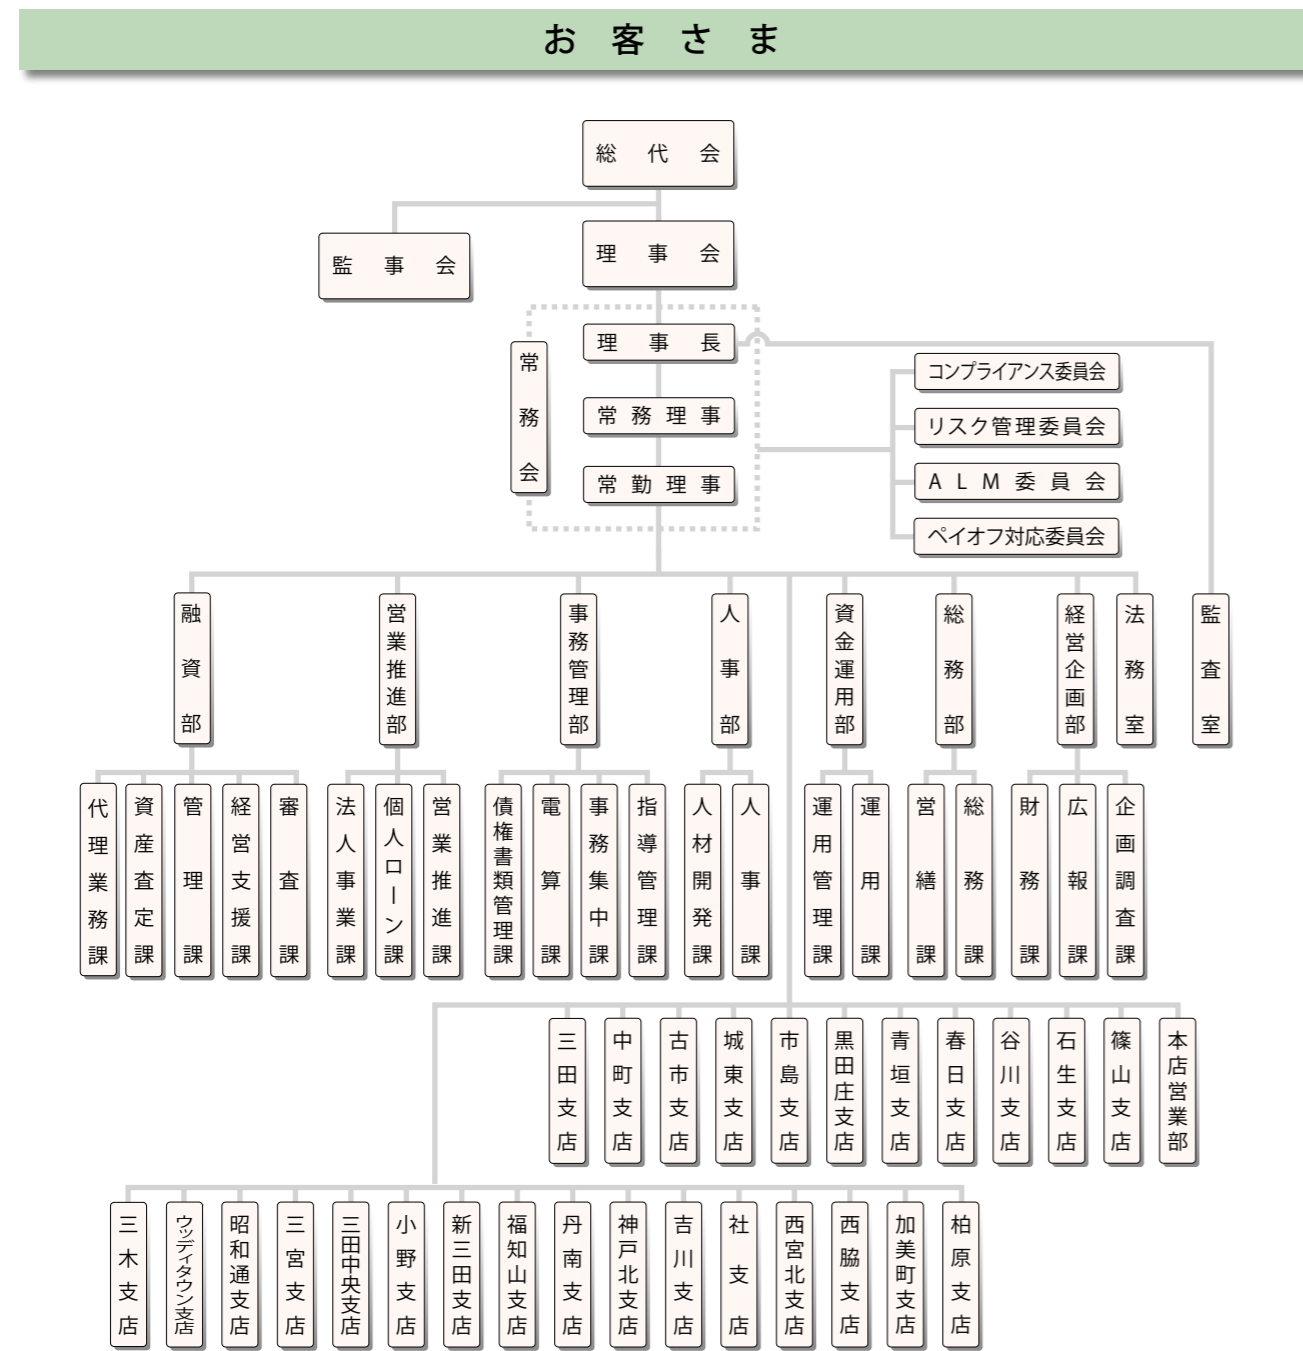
お客さま

総代会

監事会

理事会

常務会

理事長

常務理事

常勤理事

コンプライアンス委員会

リスク管理委員会

ALM委員会

ペイオフ対応委員会

融資部

営業推進部

事務管理部

人事部

資金運用部

総務部

経営企画部

法務室

監査室

代理業務課

資産査定課

管理課

経営支援課

審査課

法人事業課

個人ローン課

営業推進課

債権書類管理課

電算課

事務集中課

指導管理課

人材開発課

人事課

運用管理課

運用課

営繕課

総務課

財務課

広報課

企画調査課

三田支店

中町支店

古市支店

城東支店

市島支店

黒田庄支店

青垣支店

春日支店

谷川支店

石生支店

篠山支店

本店営業部

三木支店

ウッディタウン支店

昭和通支店

三宮支店

三田中央支店

小野支店

新三田支店

福知山支店

丹南支店

神戸北支店

吉川支店

社支店

西宮北支店

西脇支店

加美町支店

柏原支店